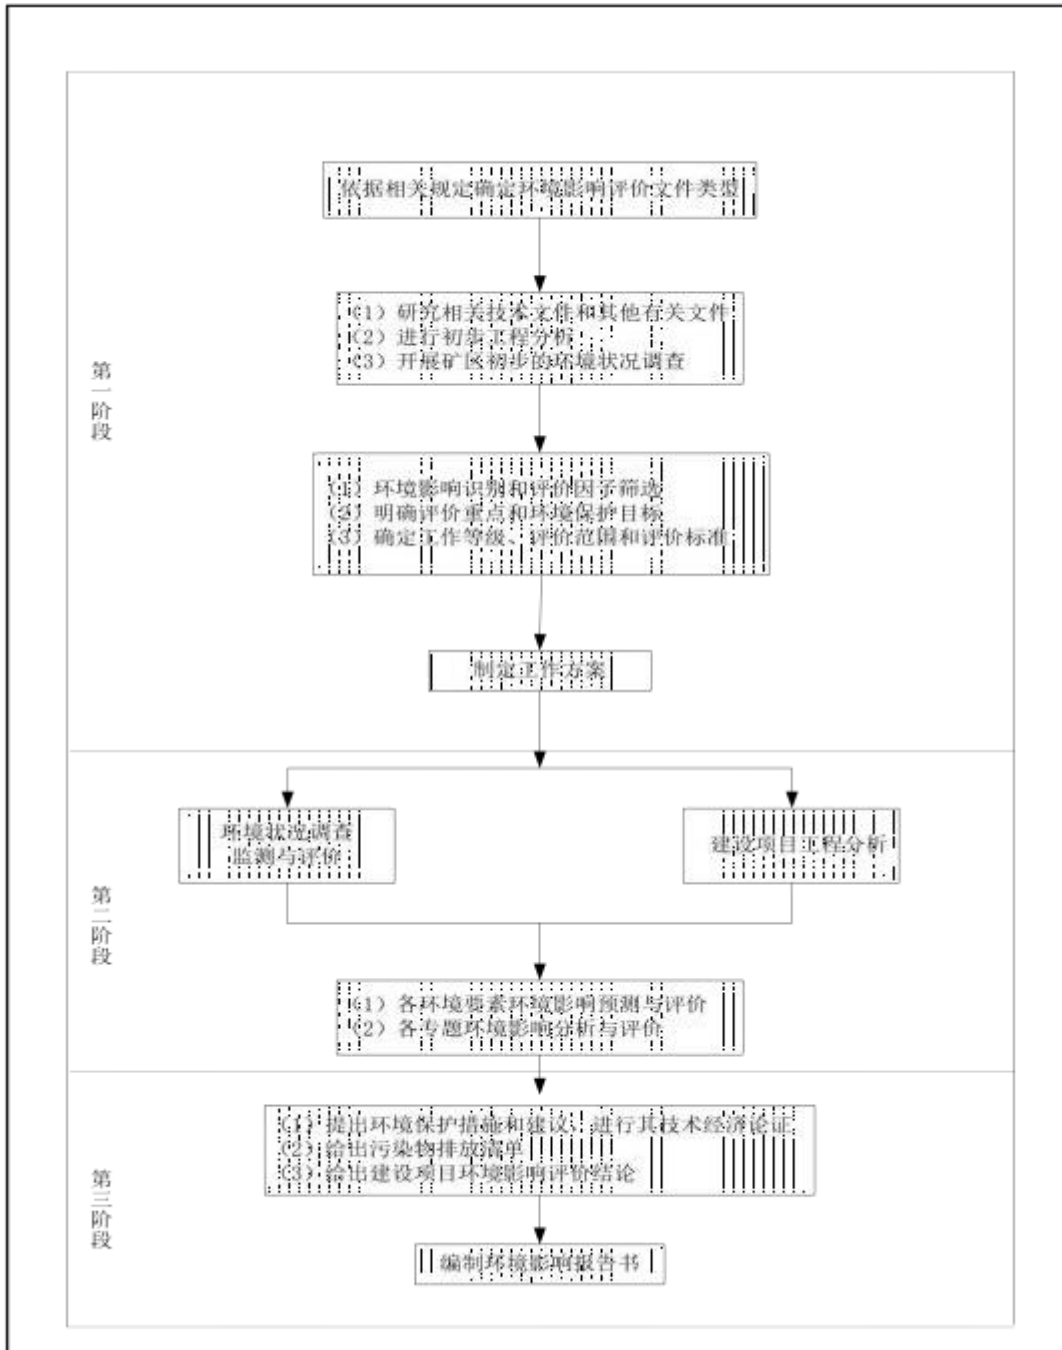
依据相关规定确定环境影响评价文件类型

（1）研究相关技术文件和其他有关文件
（2）进行初步工程分析
（3）开展矿区初步的环境状况调查

第一阶段

（1）环境影响识别和评价因子筛选
（2）明确评价重点和环境保护目标
（3）确定工作等级、评价范围和评价标准

制定工作方案

环境现状调查监测与评价

建设项目工程分析

第二阶段

（1）各环境要素环境影响预测与评价
（2）各专题环境影响分析与评价

（1）提出环境保护措施和建议，进行其技术经济论证
（2）给出污染物排放清单
（3）给出建设项目环境影响评价结论

第三阶段

编制环境影响报告书